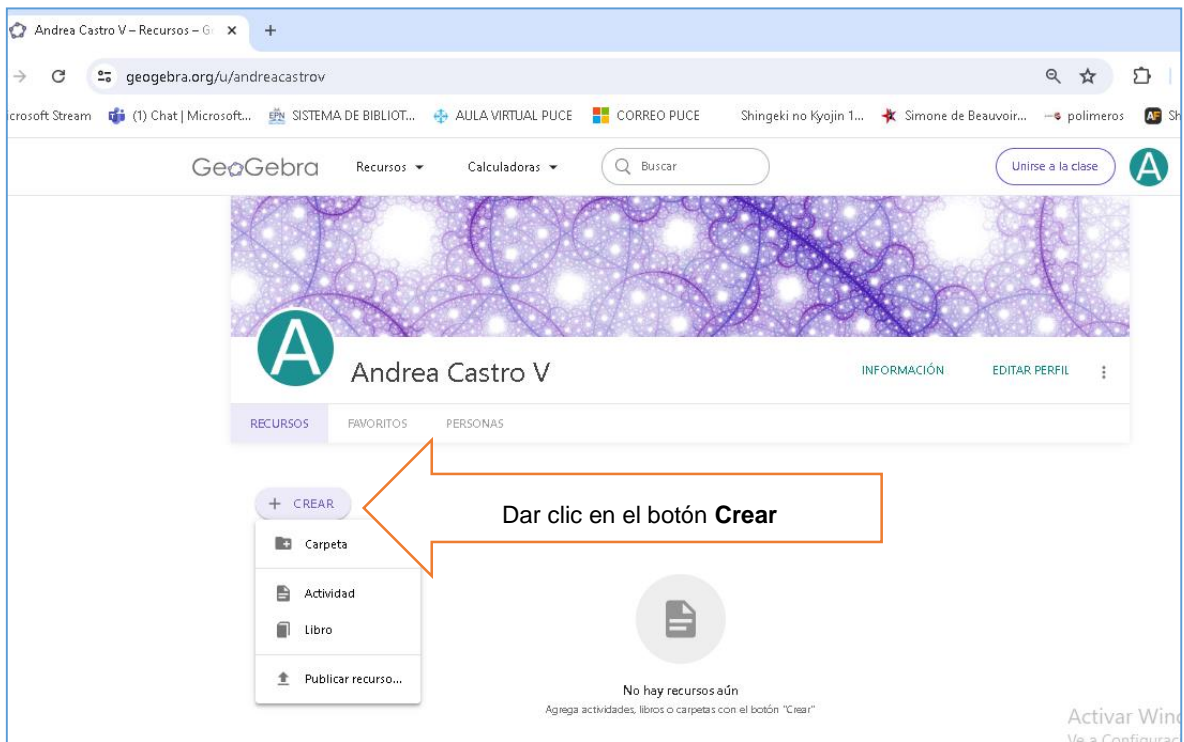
Andrea Castro V – Recursos – G ×
+
geogebra.org/u/andreacastrov
crosoft Stream (1) Chat | Microsoft... SISTEMA DE BIBLIOT... AULA VIRTUAL PUCE CORREO PUCE Shingeki no Kyojin 1... Simone de Beauvoir... polimeros Sh

GeoGebra Recursos Calculadoras Buscar Unirse a la clase A

A
Andrea Castro V
INFORMACIÓN EDITAR PERFIL

RECURSOS FAVORITOS PERSONAS

+ CREAR
Carpeta
Actividad
Libro
Publicar recurso...

Dar clic en el botón **Crear**

No hay recursos aún
Agrega actividades, libros o carpetas con el botón "Crear"

Activar Win
Ve a Configurac